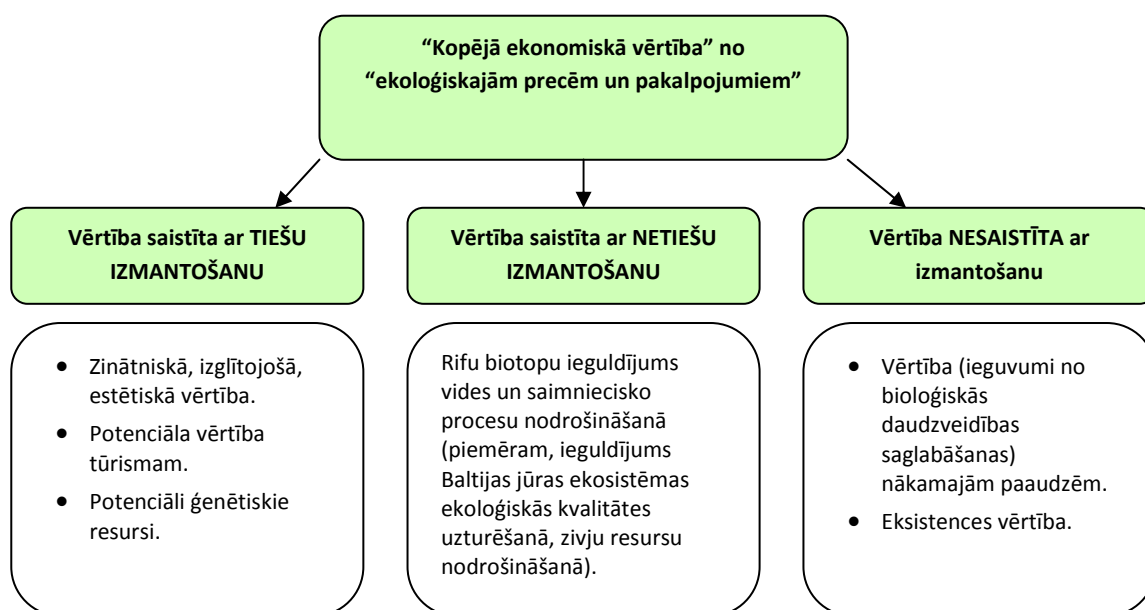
"Kopējā ekonomiskā vērtība" no "ekoloģiskajām precēm un pakalpojumiem"

Vērtība saistīta ar TIEŠU IZMANTOŠANU

- Zinātniskā, izglītojošā, estētiskā vērtība.
- Potenciāla vērtība tūrismam.
- Potenciāli ģenētiskie resursi.

Vērtība saistīta ar NETIEŠU IZMANTOŠANU

Rifu biotopu ieguldījums vides un saimniecisko procesu nodrošināšanā (piemēram, ieguldījums Baltijas jūras ekosistēmas ekoloģiskās kvalitātes uzturēšanā, zivju resursu nodrošināšanā).

Vērtība NESAISTĪTA ar izmantošanu

- Vērtība (ieguvumi no bioloģiskās daudzveidības saglabāšanas) nākamajām paaudzēm.
- Eksistences vērtība.